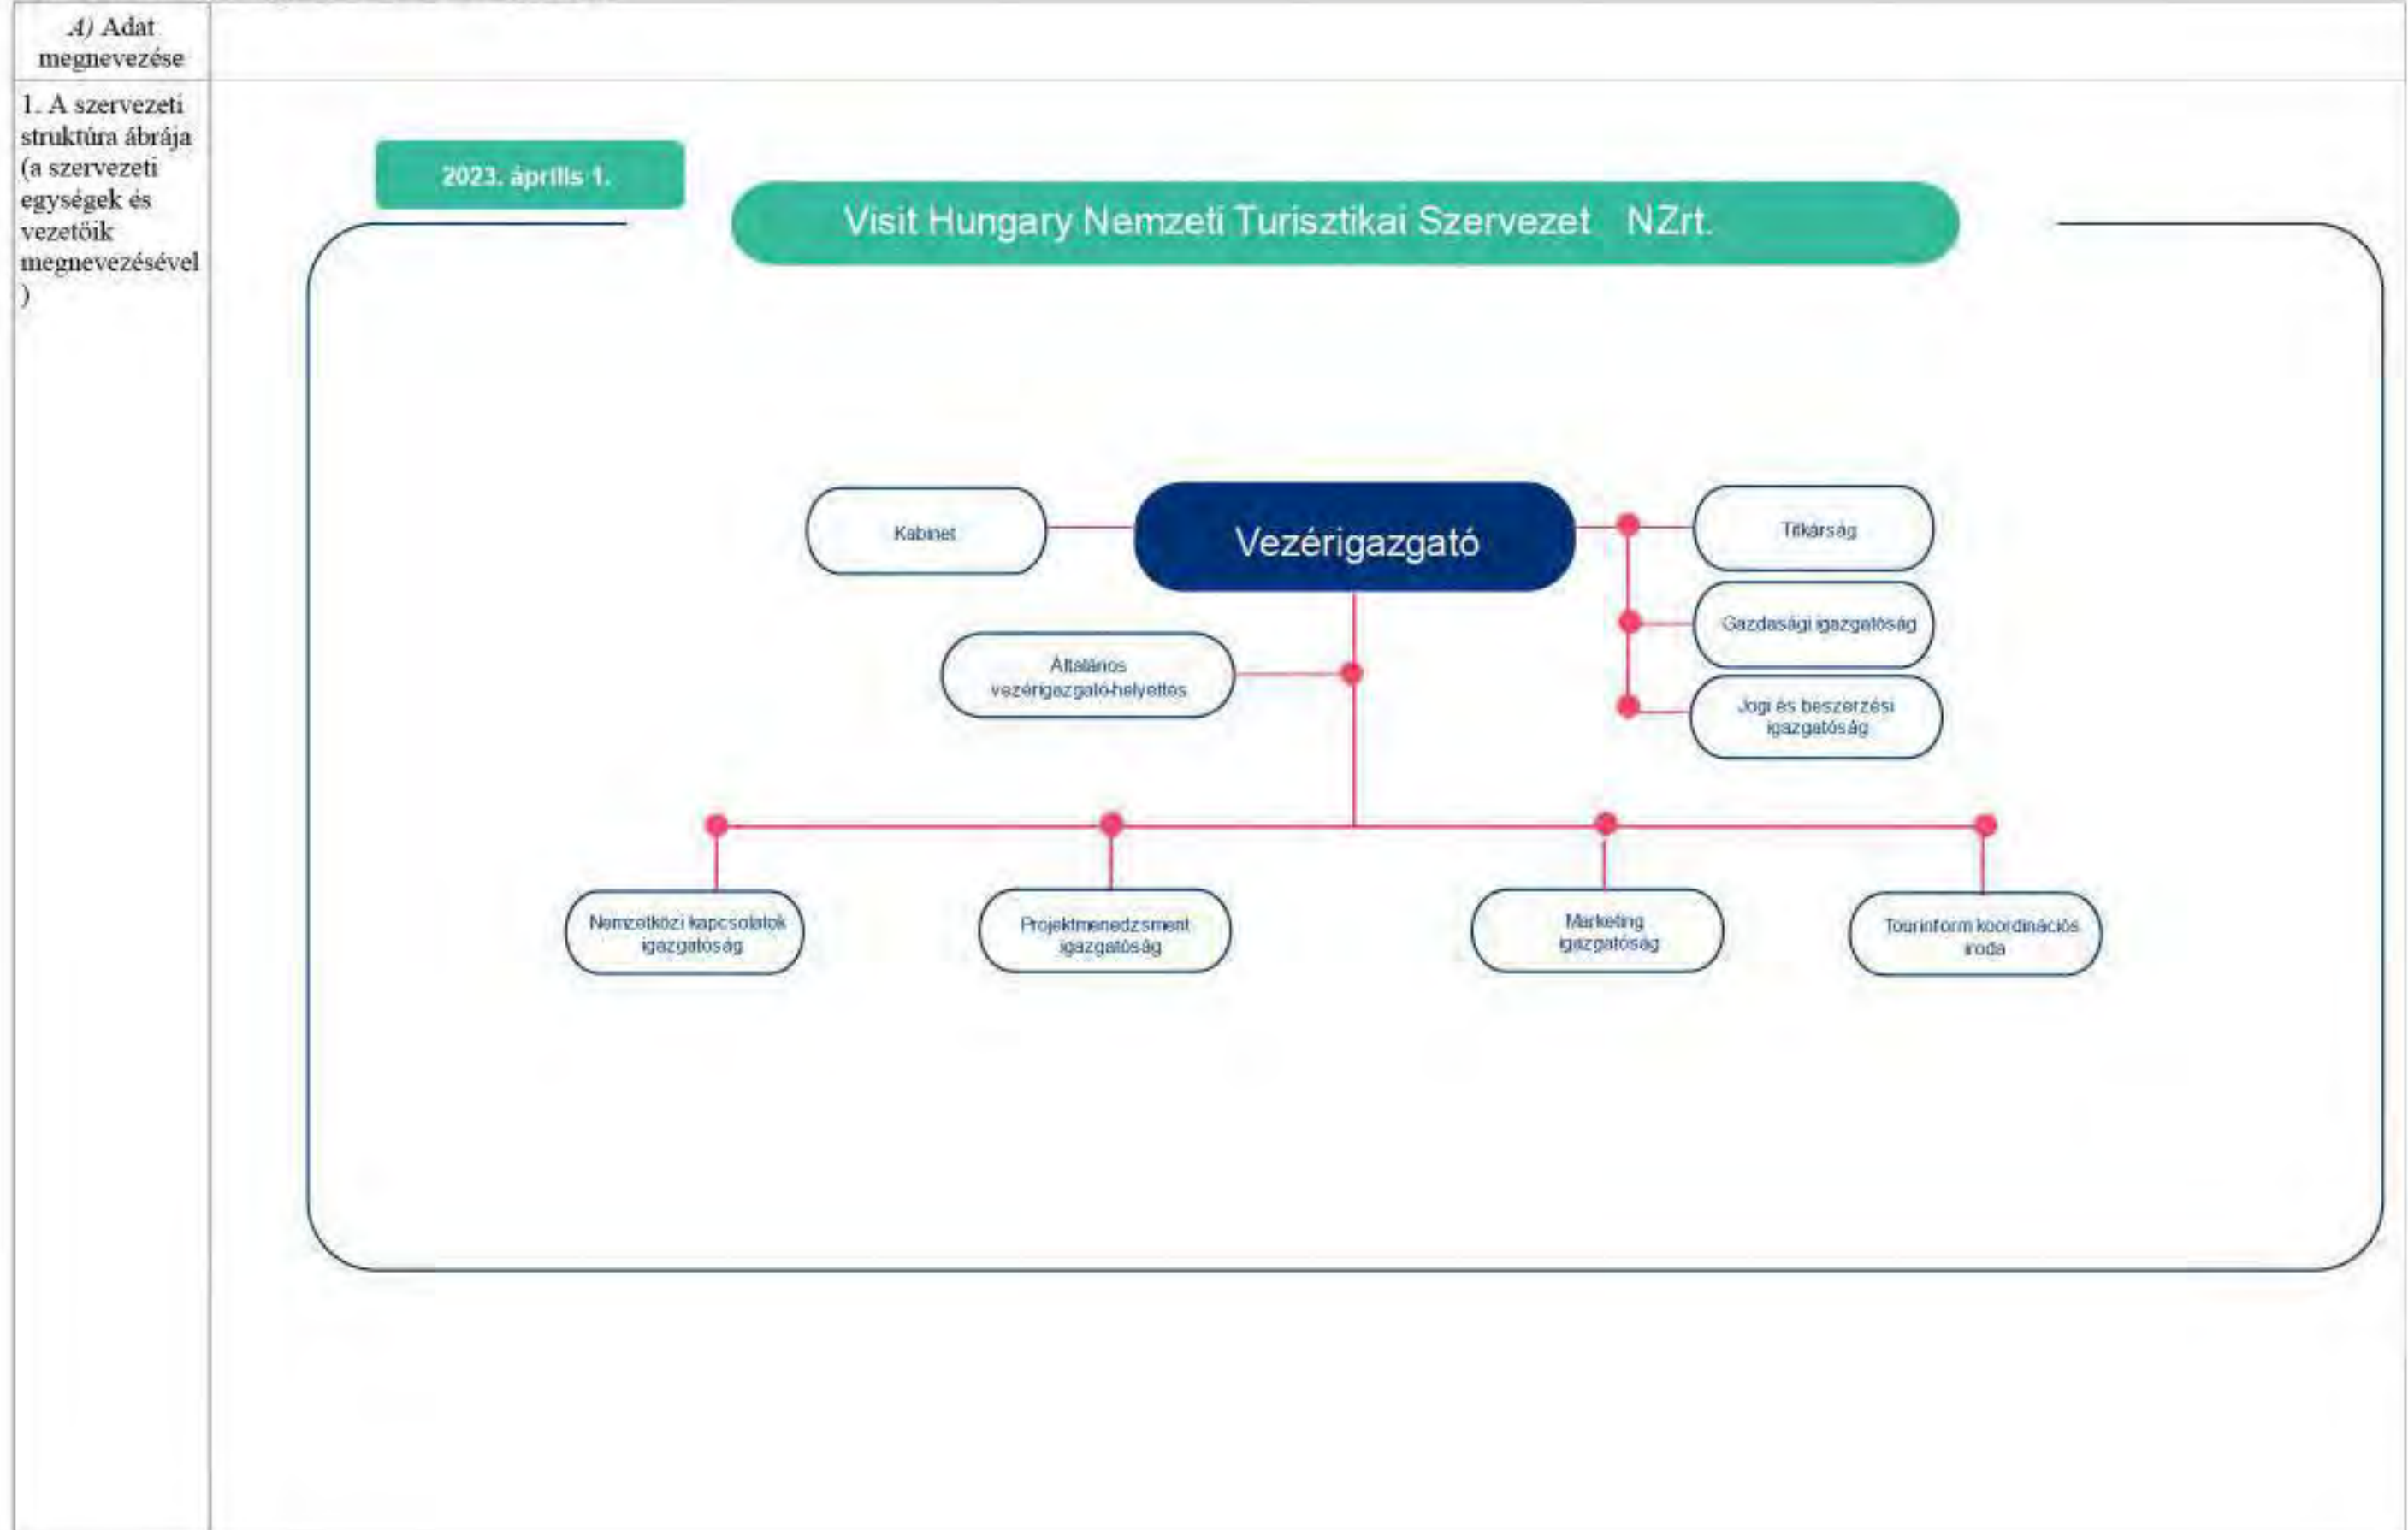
| A) Adat megnevezése | |
|---|---|
| 1. A szervezeti struktúra ábrája (a szervezeti egységek és vezetőik megnevezésével) | |

2023. április 1.

Visit Hungary Nemzeti Turisztikai Szervezet NZrt.

Kabinet

Vezérigazgató

Titkárság

Gazdasági igazgatóság

Általános vezérigazgató-helyettes

Jogi és beszerzési igazgatóság

Nemzetközi kapcsolatok igazgatóság

Projektmenedzsment igazgatóság

Marketing igazgatóság

Tourinform koordinációs iroda